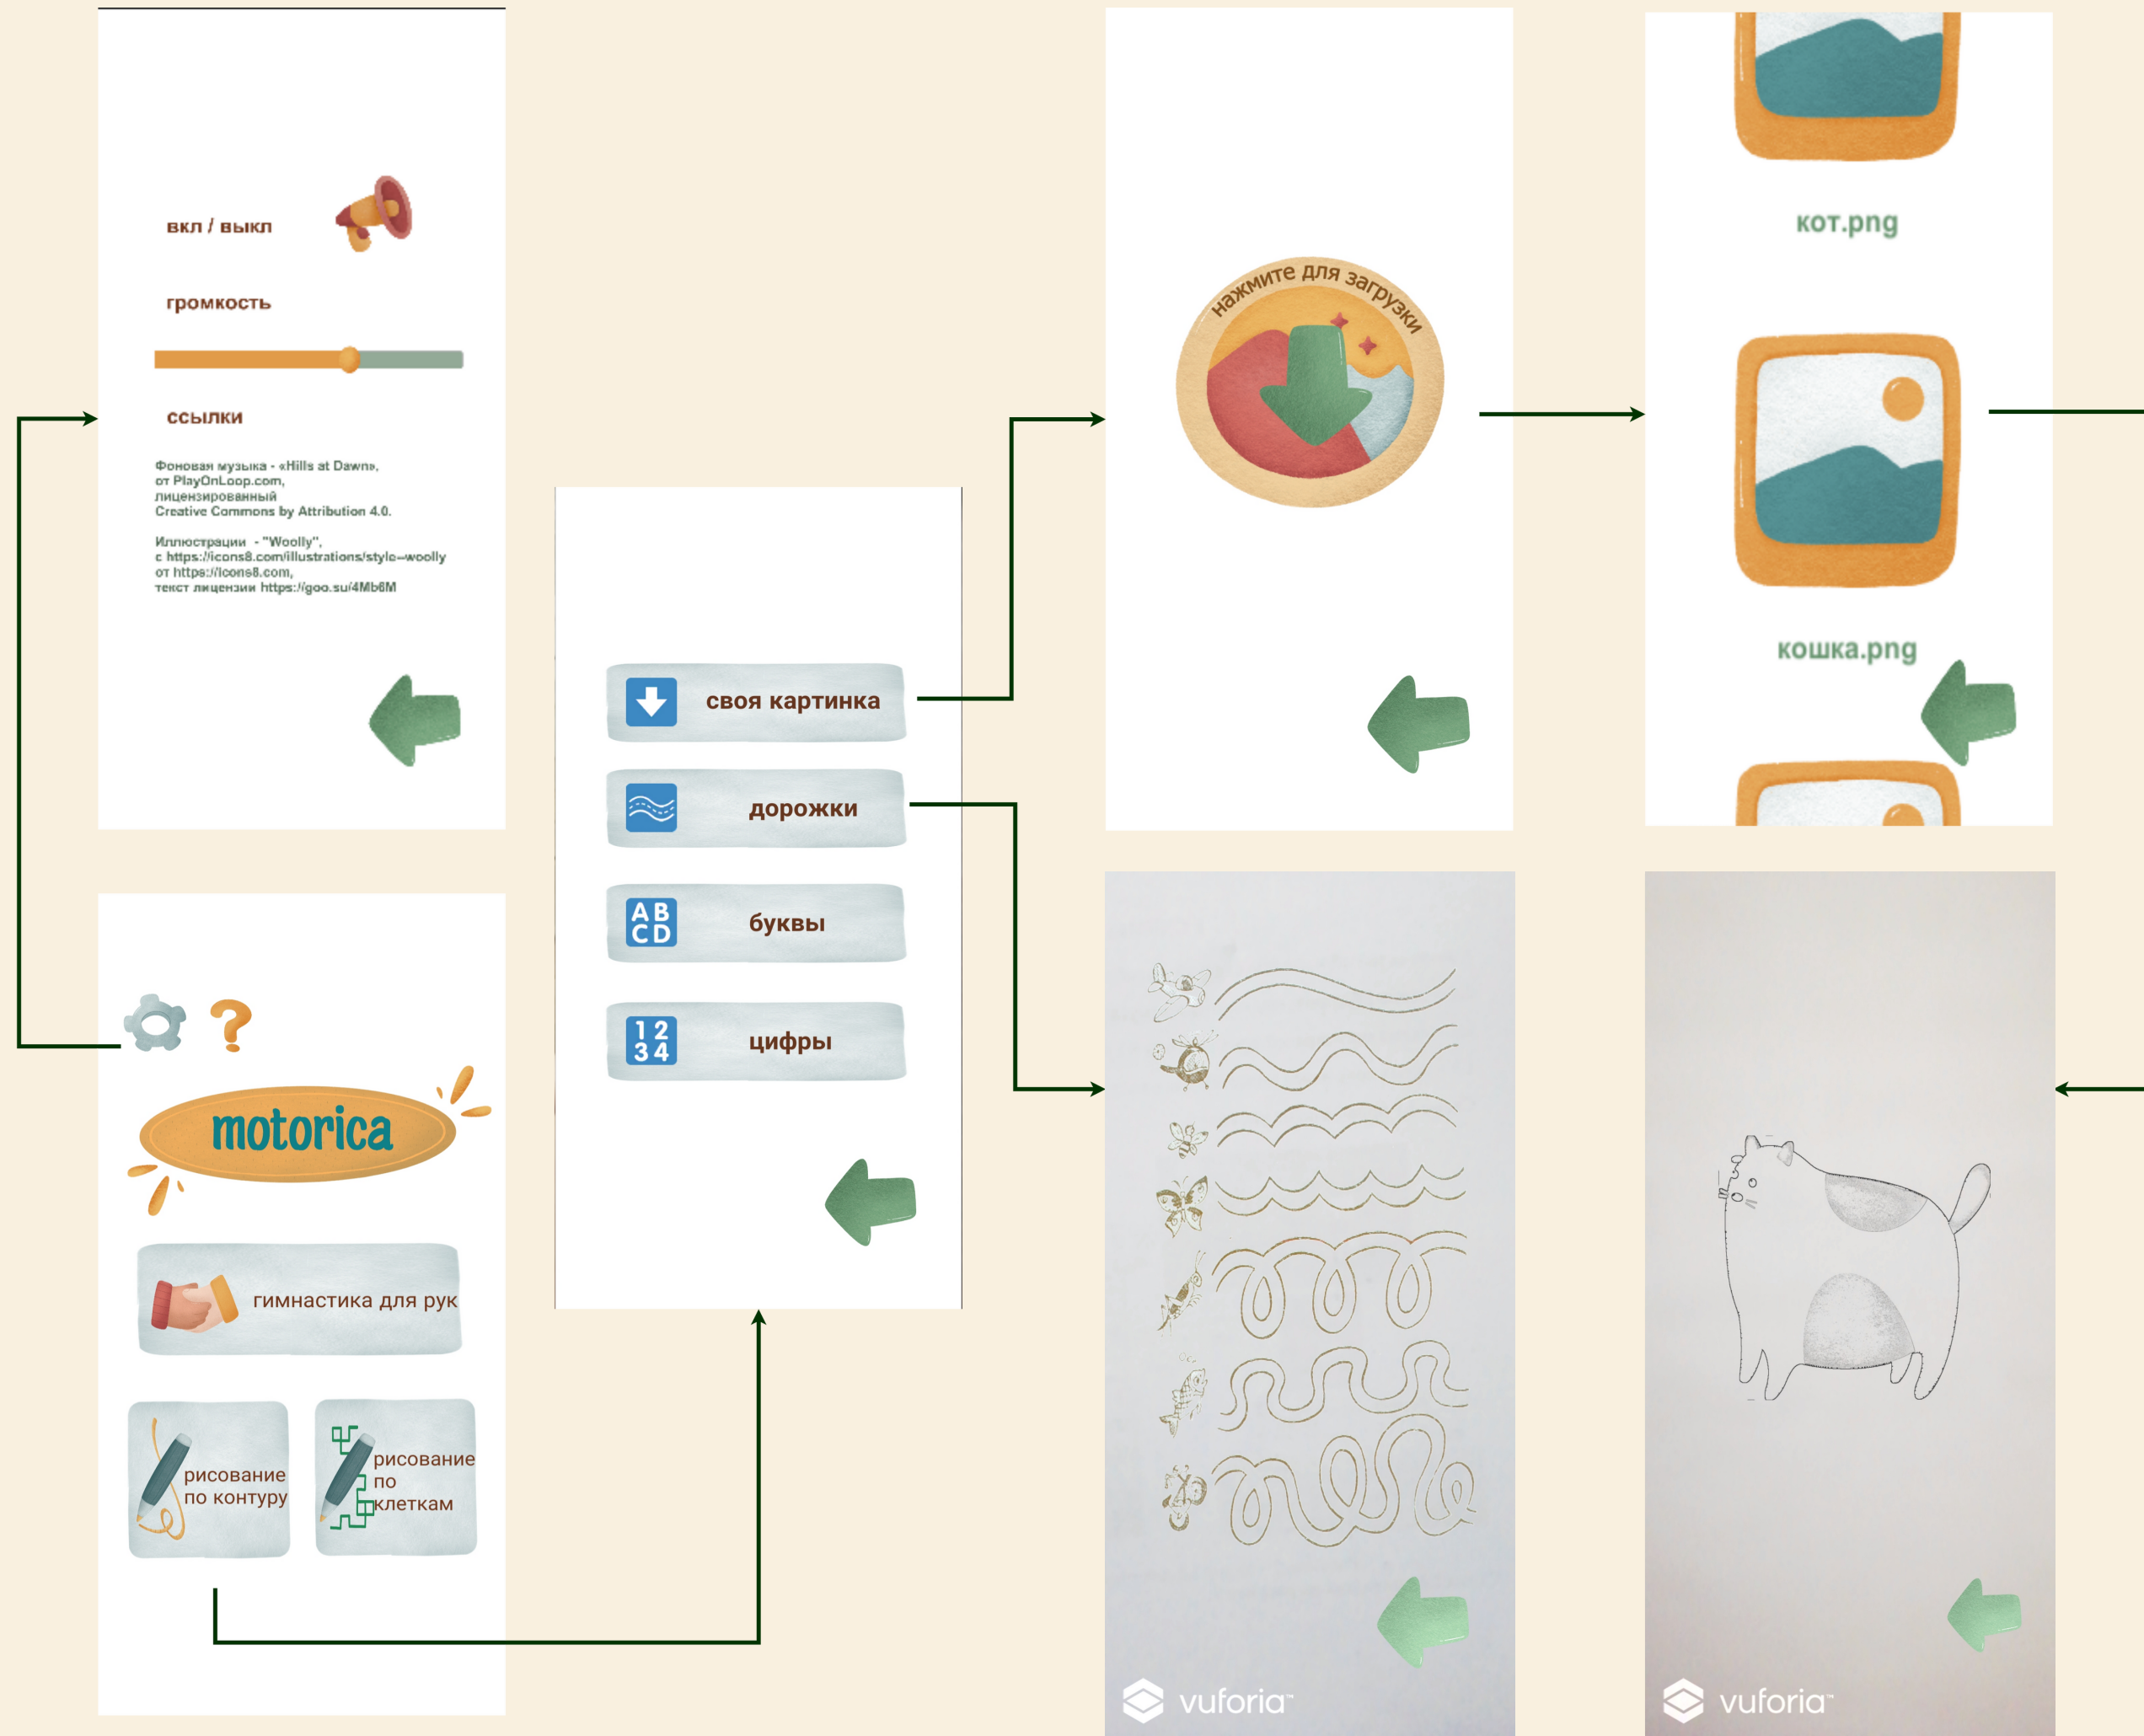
вкл / выкл

громкость

ссылки

Фоновая музыка - «Hills at Dawn», от PlayOnLoop.com, лицензированный Creative Commons by Attribution 4.0.

Иллюстрации - "Woolly", c https://icons8.com/illustrations/style--woolly от https://icons8.com, текст лицензии https://goo.su/4Mb6M

своя картинка

дорожки

AB
CD
буквы

12
34
цифры

нажмите для загрузки

кот.png

кошка.png

motorica

гимнастика для рук

рисование по контуру

рисование по клеткам

vuforia

vuforia